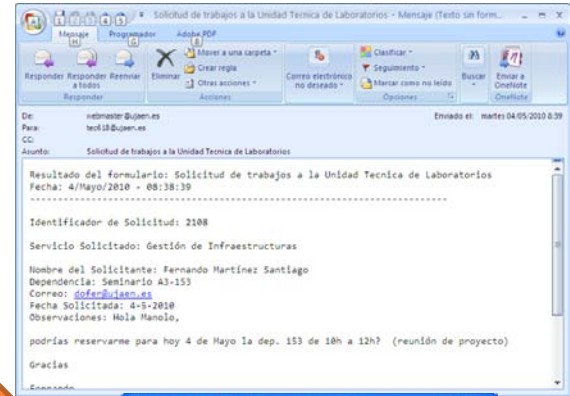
Solicitud de trabajos a la Unidad Tecnica de Laboratorios - Mensaje (Texto sin form...

Mensaje Programador Adobe PDF

Responder Responder a todos Reenviar
Responder

Eliminar Mover a una carpeta Crear regla Otras acciones
Acciones

Correo electrónico no deseado

Clasificar Seguimiento Marcar como no leído
Opciones

Buscar

Enviar a OneNote
OneNote

De: webmaster@ujaen.es
Para: tec618@ujaen.es
CC:
Asunto: Solicitud de trabajos a la Unidad Tecnica de Laboratorios

Enviado el: martes 04/05/2010 8:39

Resultado del formulario: Solicitud de trabajos a la Unidad Tecnica de Laboratorios
Fecha: 4/Mayo/2010 - 08:38:39
--------------------------------------------------------------------

Identificador de Solicitud: 2108

Servicio Solicitado: Gestión de Infraestructuras

Nombre del Solicitante: Fernando Martínez Santiago
Dependencia: Seminario A3-153
Correo: dofer@ujaen.es
Fecha Solicitada: 4-5-2010
Observaciones: Hola Manolo,

podrías reservarme para hoy 4 de Mayo la dep. 153 de 10h a 12h? (reunión de proyecto)

Gracias

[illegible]